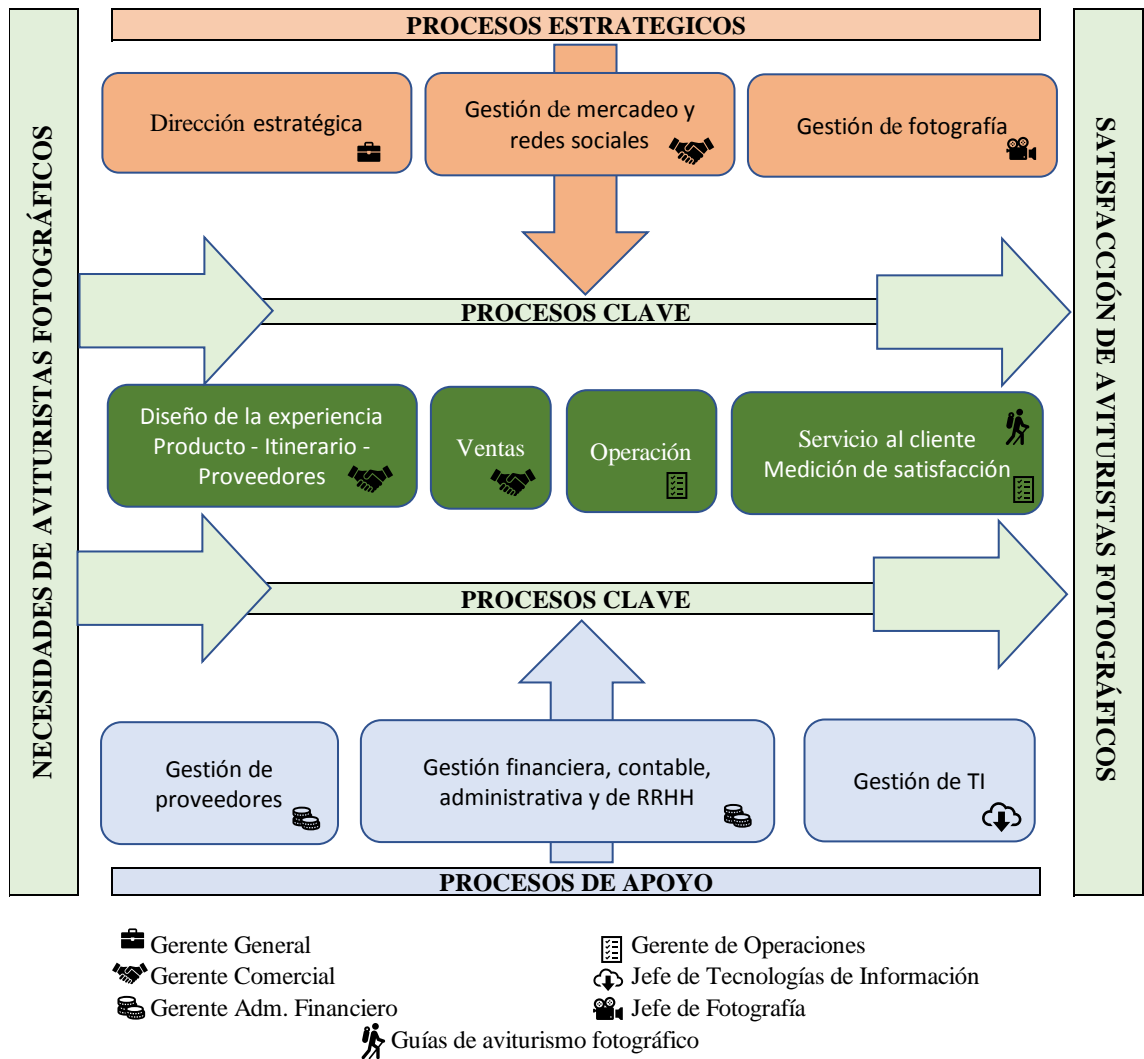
NECESIDADES DE AVITURISTAS FOTOGRÁFICOS

PROCESOS ESTRATEGICOS

Dirección estratégica

Gestión de mercadeo y redes sociales

Gestión de fotografía

PROCESOS CLAVE

Diseño de la experiencia Producto - Itinerario - Proveedores

Ventas

Operación

Servicio al cliente Medición de satisfacción

PROCESOS CLAVE

Gestión de proveedores

Gestión financiera, contable, administrativa y de RRHH

Gestión de TI

PROCESOS DE APOYO

SATISFACCIÓN DE AVITURISTAS FOTOGRÁFICOS

Gerente General
Gerente Comercial
Gerente Adm. Financiero
Gerente de Operaciones
Jefe de Tecnologías de Información
Jefe de Fotografía
Guías de aviturismo fotográfico